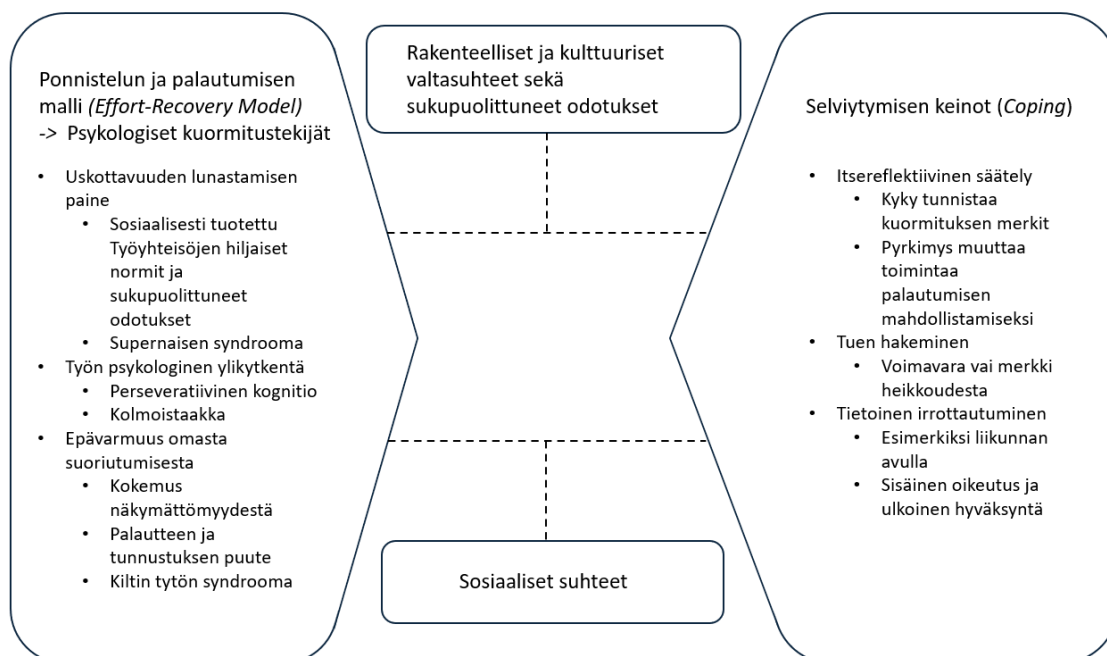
Ponnistelun ja palautumisen malli *(Effort-Recovery Model)* -> Psykologiset kuormitustekijät

- Uskottavuuden lunastamisen paine
  - Sosiaalisesti tuotettu Työyhteisöjen hiljaiset normit ja sukupuolittuneet odotukset
  - Supernaisen syndrooma
- Työn psykologinen ylikytkentä
  - Perseveratiivinen kognitio
  - Kolmoistaakka
- Epävarmuus omasta suoriutumisesta
  - Kokemus näkymättömyydestä
  - Palautteen ja tunnustuksen puute
  - Kiltin työn syndrooma

Rakenteelliset ja kulttuuriset valtasuhteet sekä sukupuolittuneet odotukset

Sosiaaliset suhteet

Selviytymisen keinot (*Coping*)

- Itsereflektiivinen säätely
  - Kyky tunnistaa kuormituksen merkit
  - Pyrkimys muuttaa toimintaa palautumisen mahdollistamiseksi
- Tuen hakeminen
  - Voimavara vai merkki heikkoudesta
- Tietoinen irrottautuminen
  - Esimerkiksi liikunnan avulla
  - Sisäinen oikeutus ja ulkoinen hyväksyntä